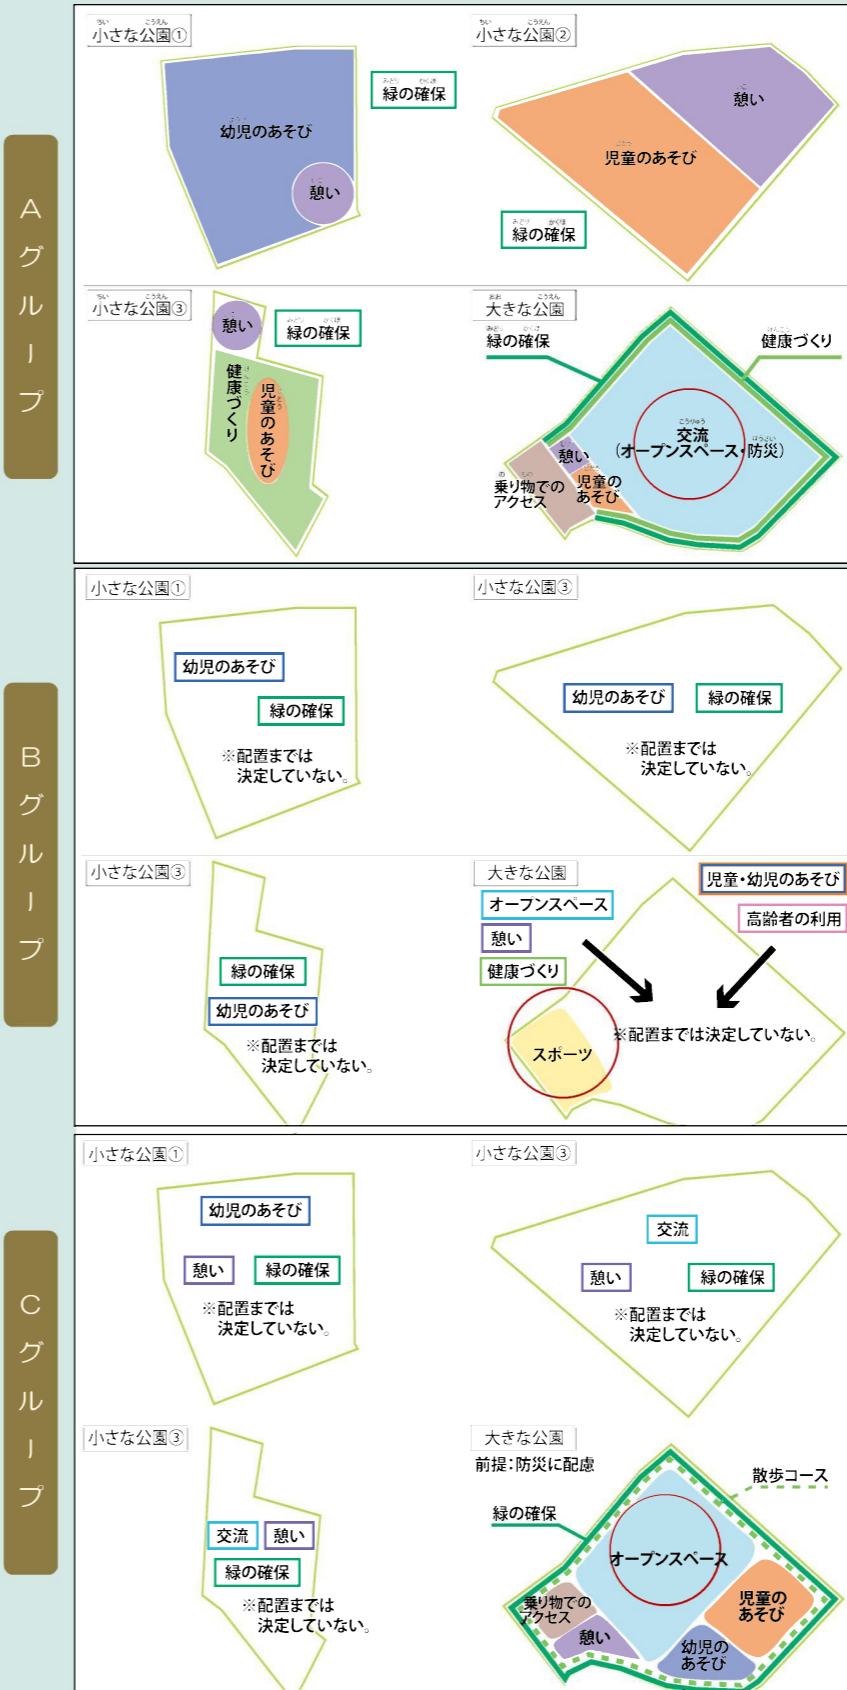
Aグループ

小さな公園①
幼児のあそび
憩い
緑の確保

小さな公園②
憩い
児童のあそび
緑の確保

小さな公園③
憩い
緑の確保
健康づくり
児童のあそび

大きな公園
緑の確保
健康づくり
交流
(オープンスペース・防災)
憩い
乗り物でのアクセス
児童のあそび

Bグループ

小さな公園①
幼児のあそび
緑の確保
※配置までは決定していない。

小さな公園③
幼児のあそび
緑の確保
※配置までは決定していない。

小さな公園③
緑の確保
幼児のあそび
※配置までは決定していない。

大きな公園
児童・幼児のあそび
高齢者の利用
オープンスペース
憩い
健康づくり
スポーツ
※配置までは決定していない。

Cグループ

小さな公園①
幼児のあそび
憩い
緑の確保
※配置までは決定していない。

小さな公園③
交流
憩い
緑の確保
※配置までは決定していない。

小さな公園③
交流
憩い
緑の確保
※配置までは決定していない。

大きな公園
前提:防災に配慮
散歩コース
緑の確保
オープンスペース
乗り物でのアクセス
憩い
児童のあそび
幼児のあそび